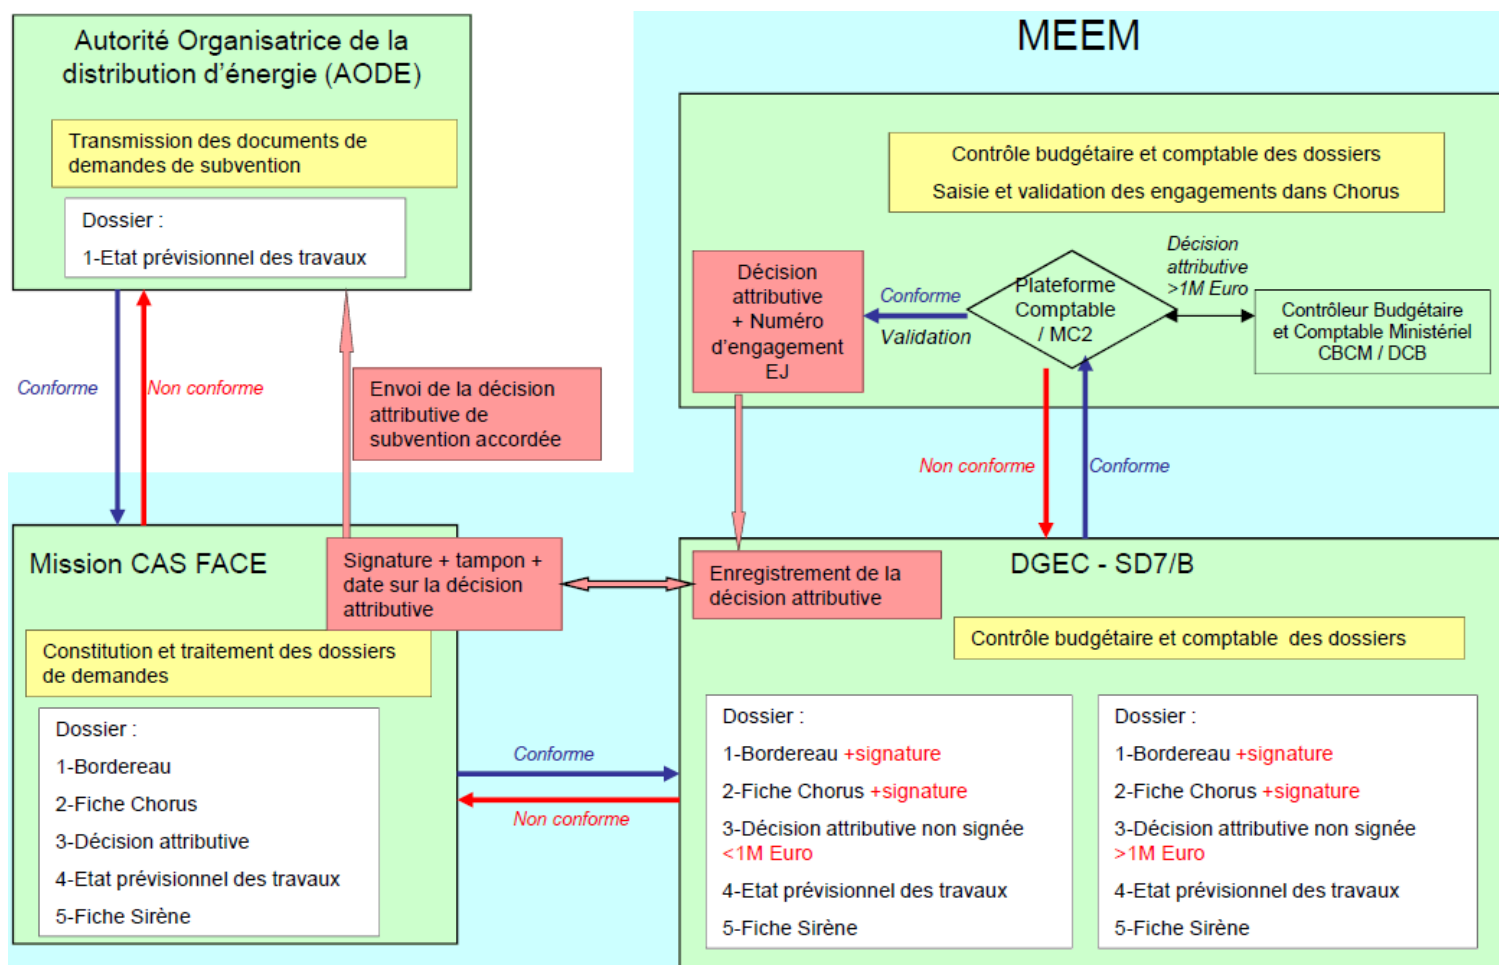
Autorité Organisatrice de la distribution d'énergie (AODE)

Transmission des documents de demandes de subvention

Dossier :

1-Etat prévisionnel des travaux

Conforme

Non conforme

Envoi de la décision attributive de subvention accordée

MEEM

Contrôle budgétaire et comptable des dossiers

Saisie et validation des engagements dans Chorus

Décision attributive + Numéro d'engagement EJ

Conforme

Validation

Plateforme Comptable / MC2

Décision attributive >1M Euro

Contrôleur Budgétaire et Comptable Ministériel CBCM / DCB

Non conforme

Conforme

Mission CAS FACE

Signature + tampon + date sur la décision attributive

Enregistrement de la décision attributive

DGEC - SD7/B

Contrôle budgétaire et comptable des dossiers

Constitution et traitement des dossiers de demandes

Dossier :

1-Bordereau

2-Fiche Chorus

3-Décision attributive

4-Etat prévisionnel des travaux

5-Fiche Sirène

Conforme

Non conforme

Dossier :

1-Bordereau +signature

2-Fiche Chorus +signature

3-Décision attributive non signée <1M Euro

4-Etat prévisionnel des travaux

5-Fiche Sirène

Dossier :

1-Bordereau +signature

2-Fiche Chorus +signature

3-Décision attributive non signée >1M Euro

4-Etat prévisionnel des travaux

5-Fiche Sirène